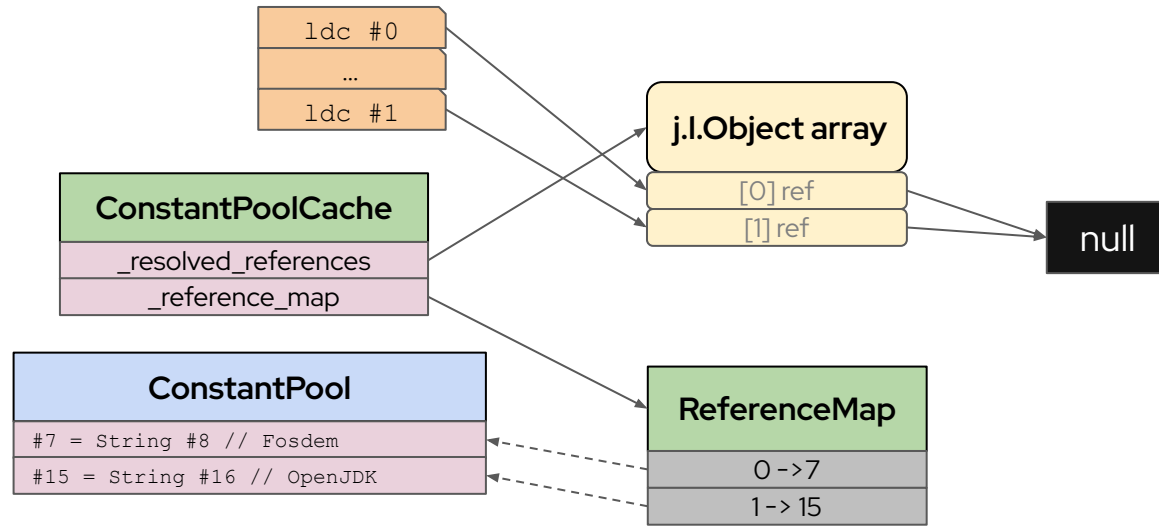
ldc #0
...
ldc #1

j.l.Object array
[0] ref
[1] ref

null

ConstantPoolCache
_resolved_references
_reference_map

ConstantPool
#7 = String #8 // Fosdem
#15 = String #16 // OpenJDK

ReferenceMap
0 ->7
1-> 15